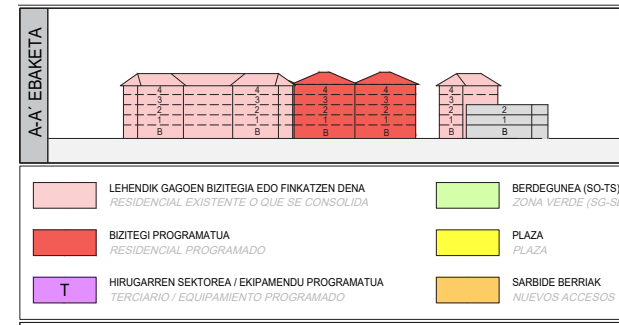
A-A' EBAKETA

4
3
2
1
B

4
3
2
1
B

4
3
2
1
B

4
3
2
1
B

4
3
2
1
B

2
1
B

LEHENDIK GAGOEN BIZITEGIA EDO FINKATZEN DENA
RESIDENCIAL EXISTENTE O QUE SE CONSOLIDA

BIZITEGI PROGRAMATUA
RESIDENCIAL PROGRAMADO

T
HIRUGARREN SEKTOREA / EKIPAMENDU PROGRAMATUA
TERCIARIO / EQUIPAMIENTO PROGRAMADO

BERDEGUNEA (SO-TS)
ZONA VERDE (SG-S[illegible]

PLAZA
PLAZA

SARBIDE BERRIAK
NUEVOS ACCESOS